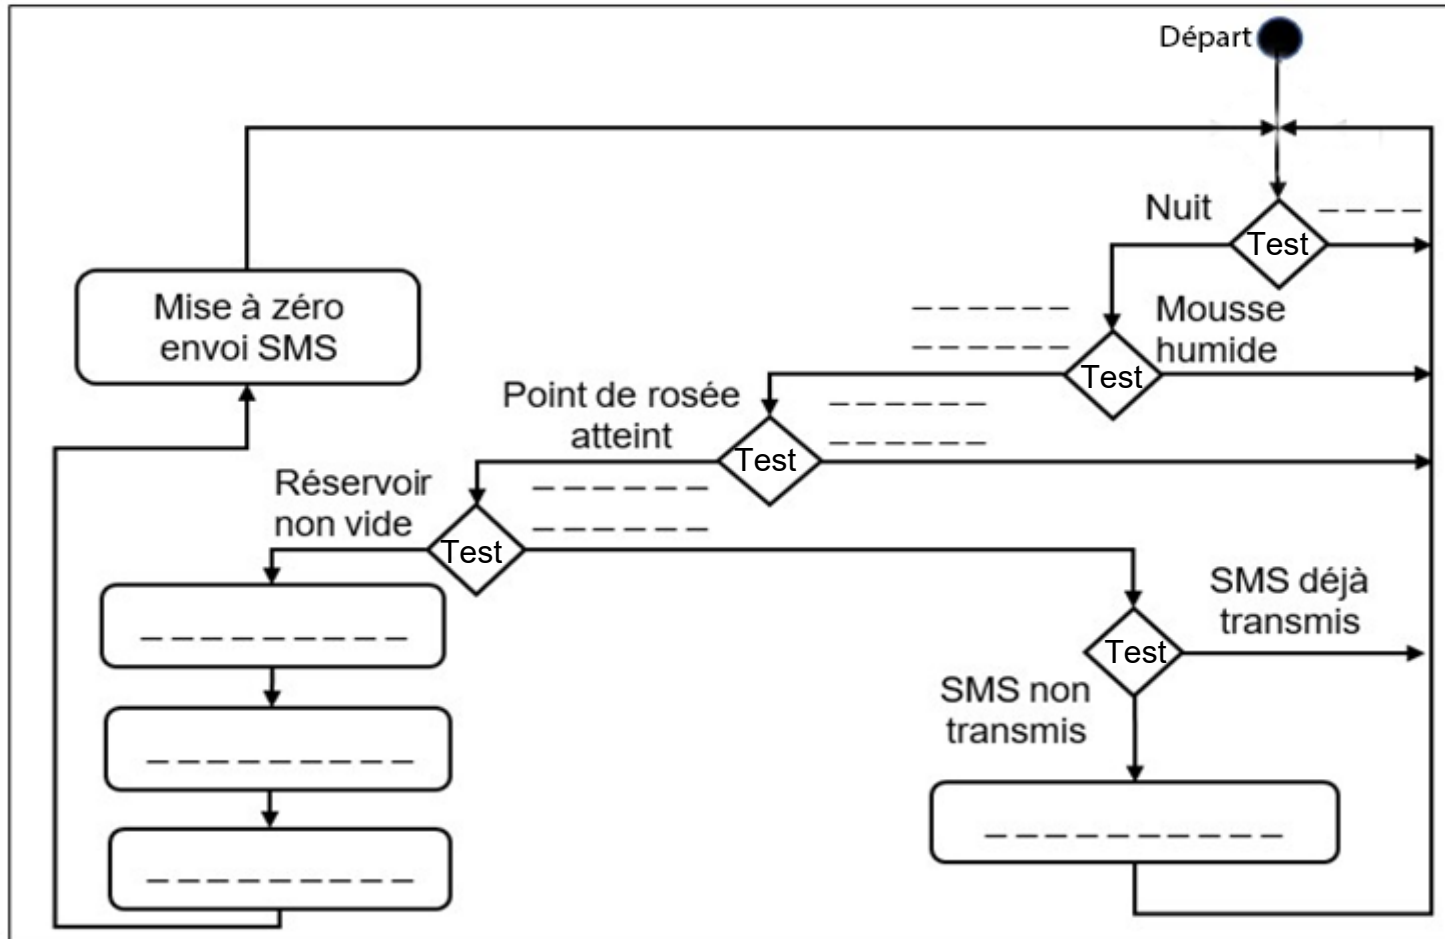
Départ

Nuit

Test

– – – –

Mise à zéro envoi SMS

– – – – – –
– – – – – –

Mousse humide

Test

Point de rosée atteint

– – – – – –
– – – – – –

Test

Réservoir non vide

– – – – – –
– – – – – –

Test

– – – – – – – – – –

– – – – – – – – – –

– – – – – – – – – –

SMS déjà transmis

Test

SMS non transmis

– – – – – – – – – –